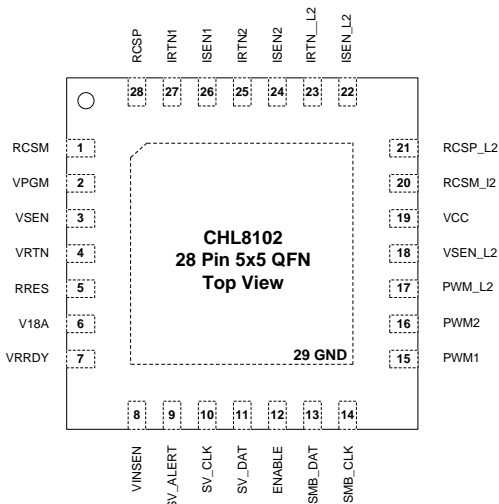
RCSP 28
IRTN1 27
ISEN1 26
IRTN2 25
ISEN2 24
IRTN_L2 23
ISEN_L2 22

RCSM 1
VPGM 2
VSEN 3
VRTN 4
RRES 5
V18A 6
VRRDY 7

CHL8102
28 Pin 5x5 QFN
Top View

29 GND

21 RCSP_L2
20 RCSM_l2
19 VCC
18 VSEN_L2
17 PWM_L2
16 PWM2
15 PWM1

8 VINSEN
9 SV_ALERT
10 SV_CLK
11 SV_DAT
12 ENABLE
13 SMB_DAT
14 SMB_CLK